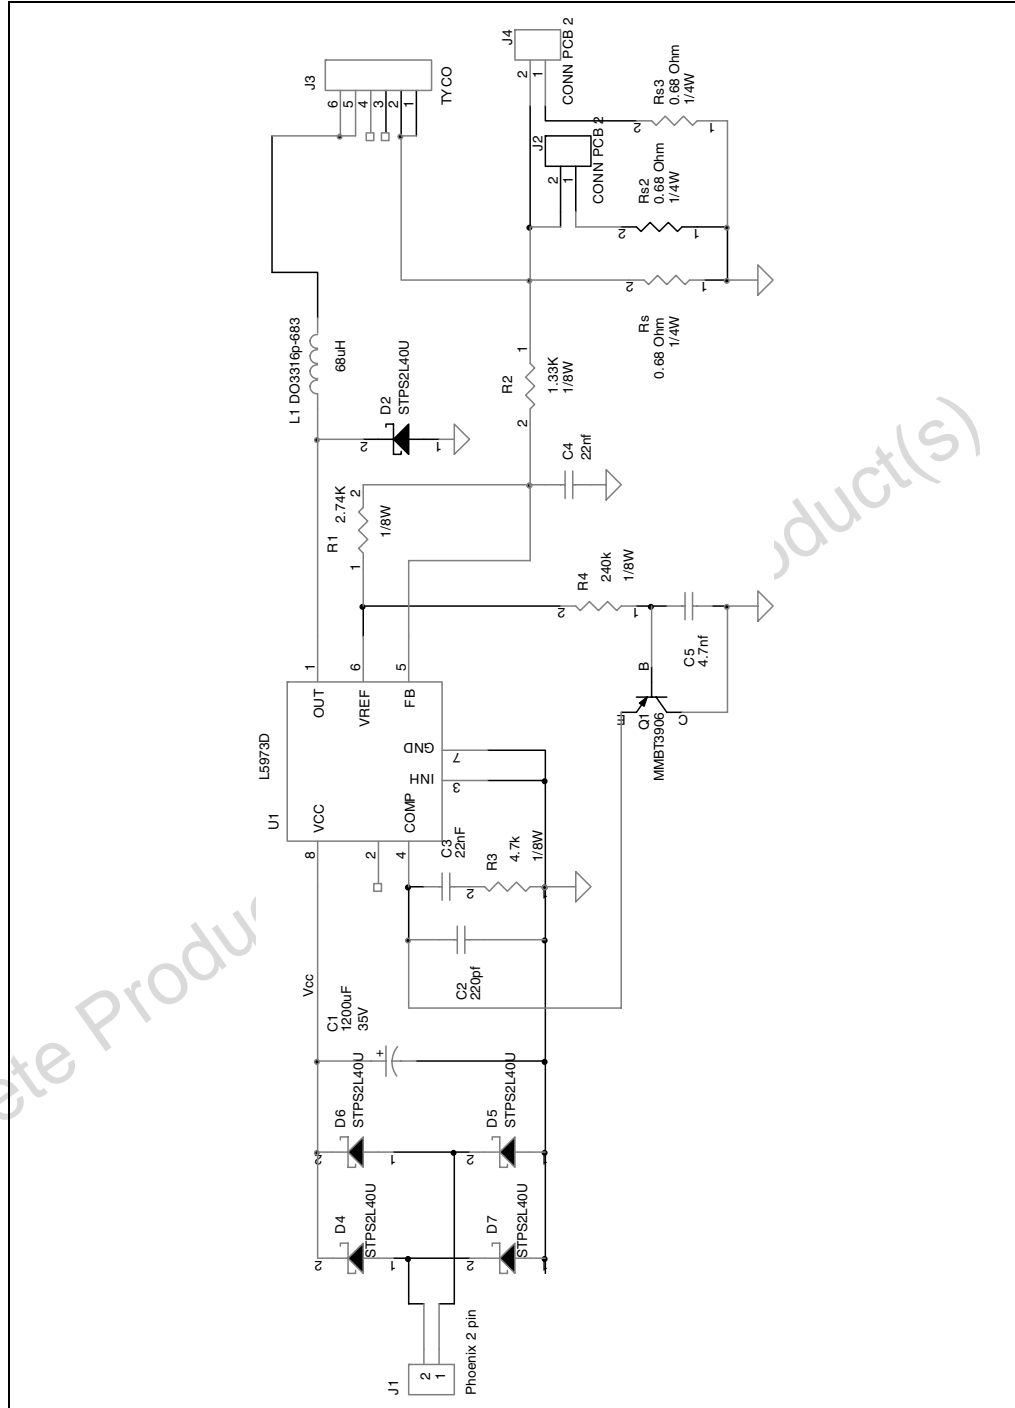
J4
CONN PCB 2
2
1
J3
TYCO
6
5
4
3
2
1
Rs3
0.68 Ohm
1/4W
2
1
J2
CONN PCB 2
2
1
Rs2
0.68 Ohm
1/4W
2
1
2
1
Rs
0.68 Ohm
1/4W
L1 DO3316p-683
68uH
R2
1.33K
1/8W
1
2
D2
STPS2L40U
2
1
C4
22nf
R1
2.74K
1/8W
2
1
R4
240k
1/8W
2
1
C5
4.7nf
1
6
5
OUT
VREF
FB
U1
L5973D
VCC
COMP
GND
INH
7
3
8
2
4
B
Q1
MMBT3906
E
C
C3
22nF
R3
4.7k
1/8W
2
1
C2
220pf
Vcc
C1
1200uF
35V
+
D6
STPS2L40U
2
1
D5
STPS2L40U
2
1
D4
STPS2L40U
2
1
D7
STPS2L40U
2
1
J1
2
1
Phoenix 2 pin
ete Produ
oduct(s)